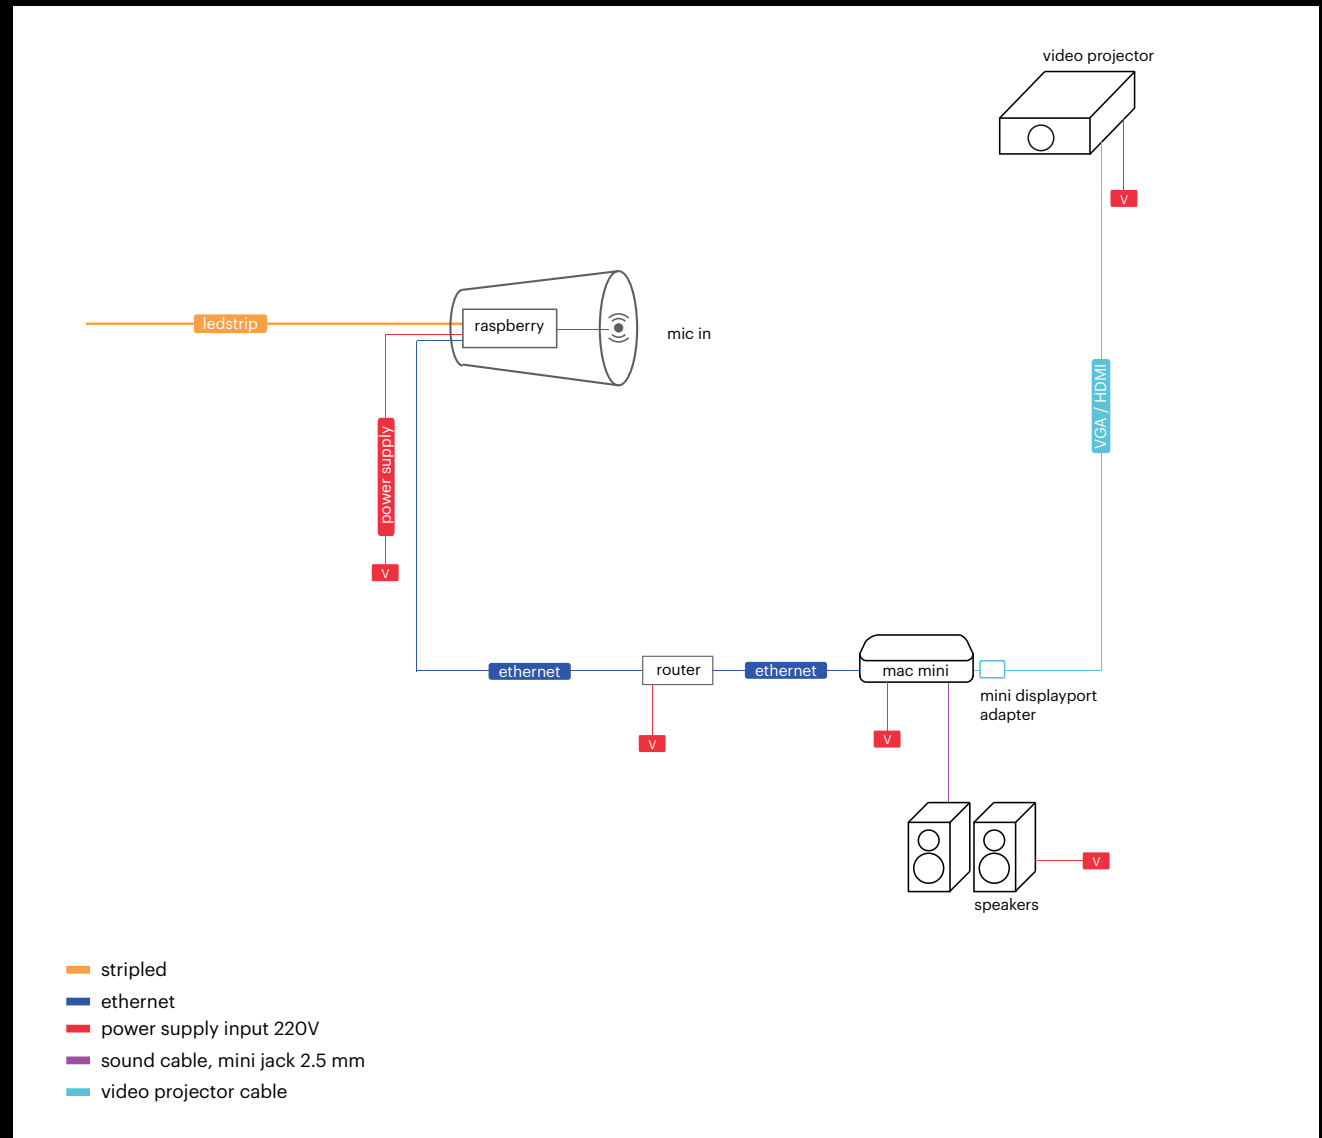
video projector

V

ledstrip

raspberry

mic in

VGA / HDMI

power supply

V

ethernet

router

ethernet

mac mini

mini displayport adapter

V

V

V

speakers

stripled
ethernet
power supply input 220V
sound cable, mini jack 2.5 mm
video projector cable